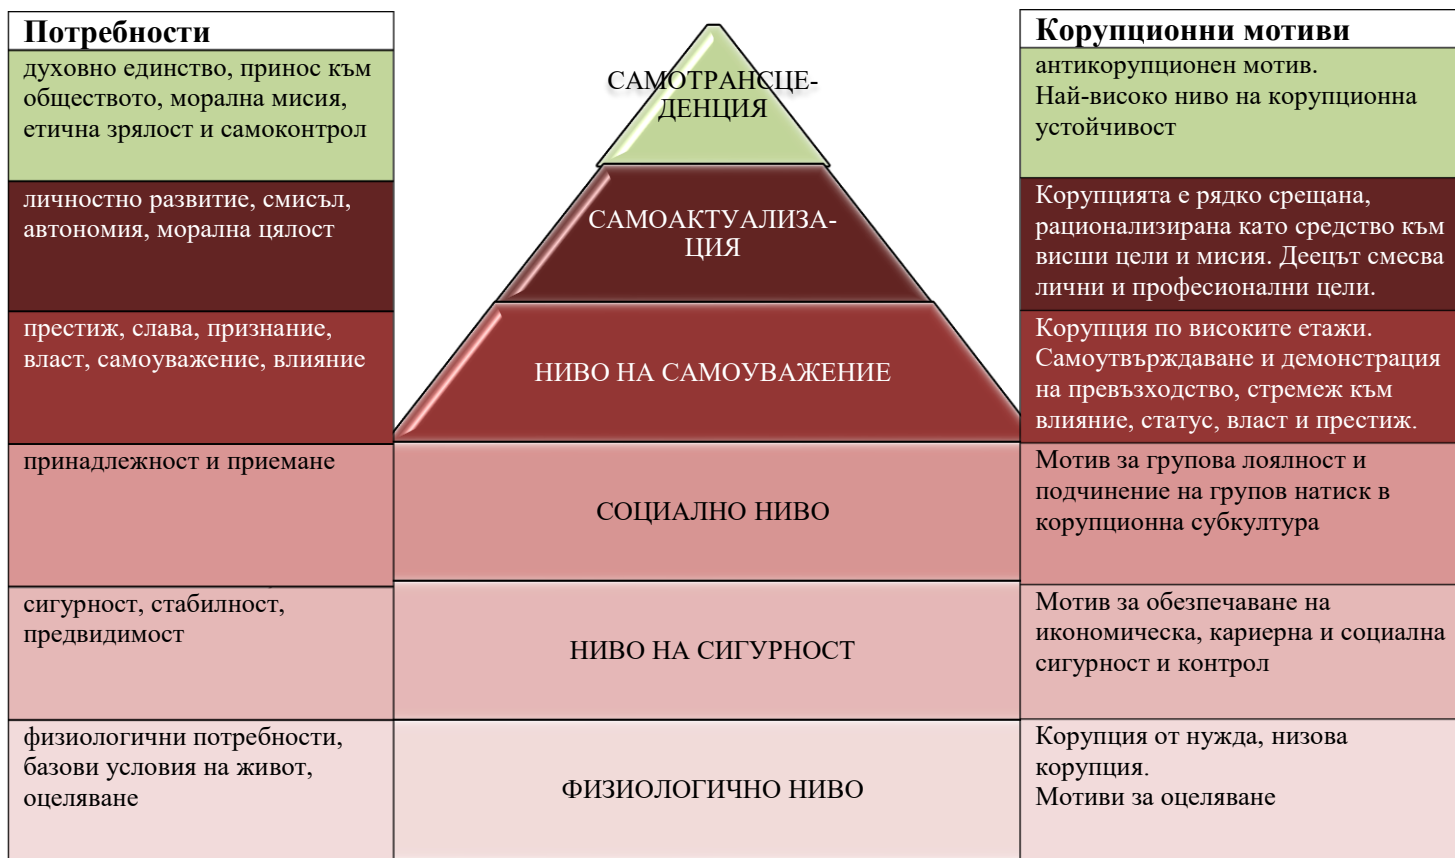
| Потребности | | Корупционни мотиви |
|---|---|---|
| духовно единство, принос към обществото, морална мисия, етична зрялост и самоконтрол | САМОТРАНСЦЕ-ДЕНЦИЯ | антикорупционен мотив. Най-високо ниво на корупционна устойчивост |
| личностно развитие, смисъл, автономия, морална цялост | САМОАКТУАЛИЗА-ЦИЯ | Корупцията е рядко срещана, рационализирана като средство към висши цели и мисия. Деецът смесва лични и професионални цели. |
| престиж, слава, признание, власт, самоуважение, влияние | НИВО НА САМОУВАЖЕНИЕ | Корупция по високите етажи. Самоутвърждаване и демонстрация на превъзходство, стремеж към влияние, статус, власт и престиж. |
| принадлежност и приемане | СОЦИАЛНО НИВО | Мотив за групова лоялност и подчинение на групов натиск в корупционна субкултура |
| сигурност, стабилност, предвидимост | НИВО НА СИГУРНОСТ | Мотив за обезпечаване на икономическа, кариерна и социална сигурност и контрол |
| физиологични потребности, базови условия на живот, оцеляване | ФИЗИОЛОГИЧНО НИВО | Корупция от нужда, низова корупция. Мотиви за оцеляване |